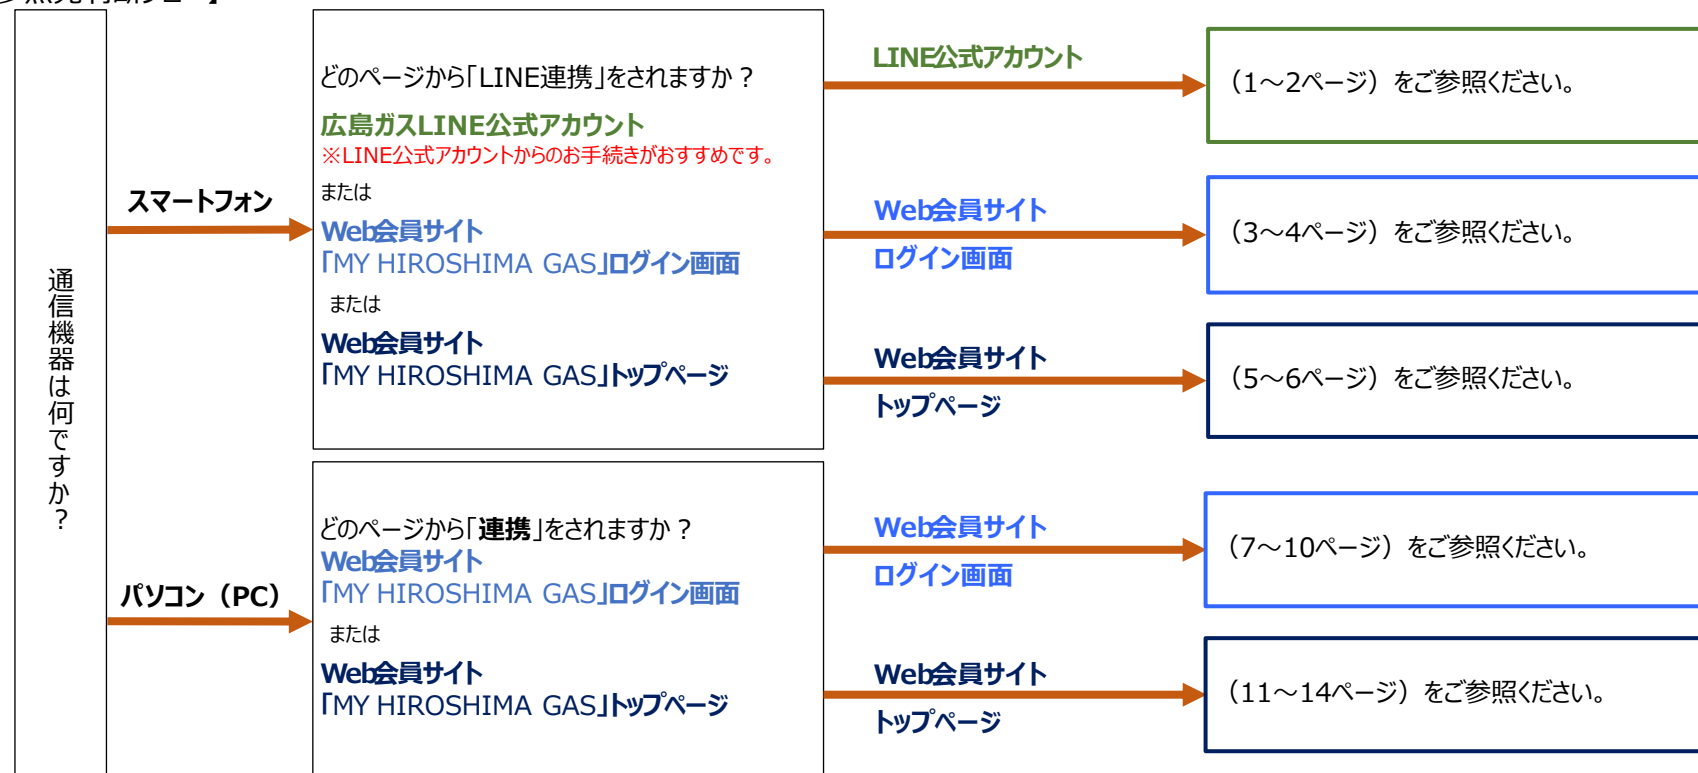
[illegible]

通信機器は何ですか？

スマートフォン

どのページから「LINE連携」をされますか？

広島ガスLINE公式アカウント
※LINE公式アカウントからのお手続きがおすすめです。

または

Web会員サイト
「MY HIROSHIMA GAS」ログイン画面

または

Web会員サイト
「MY HIROSHIMA GAS」トップページ

LINE公式アカウント

（1～2ページ）をご参照ください。

Web会員サイト
ログイン画面

（3～4ページ）をご参照ください。

Web会員サイト
トップページ

（5～6ページ）をご参照ください。

パソコン（PC）

どのページから「連携」をされますか？
Web会員サイト
「MY HIROSHIMA GAS」ログイン画面

または

Web会員サイト
「MY HIROSHIMA GAS」トップページ

Web会員サイト
ログイン画面

（7～10ページ）をご参照ください。

Web会員サイト
トップページ

（11～14ページ）をご参照ください。